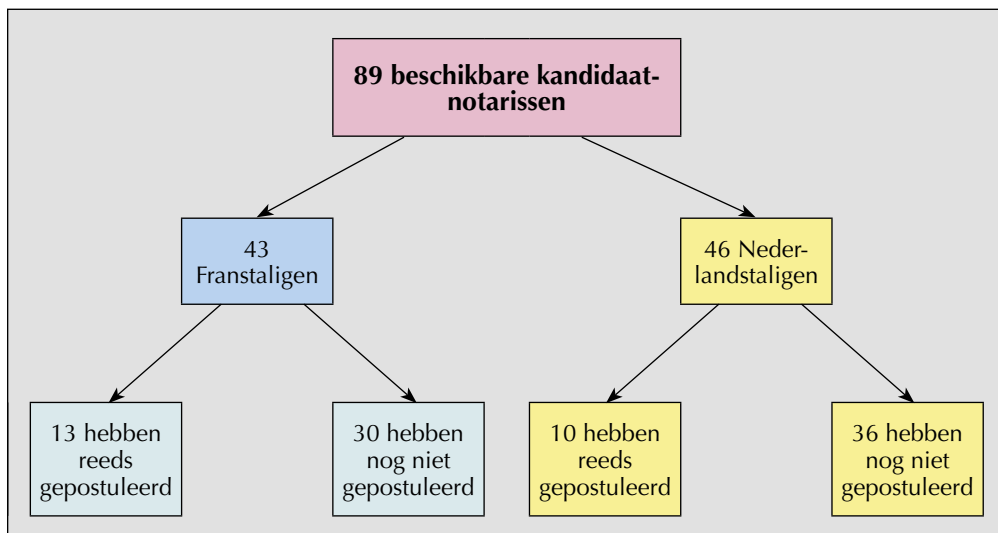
89 beschikbare kandidaat-notarissen

43 Franstaligen

46 Nederlandstaligen

13 hebben reeds gepostuleerd

30 hebben nog niet gepostuleerd

10 hebben reeds gepostuleerd

36 hebben nog niet gepostuleerd